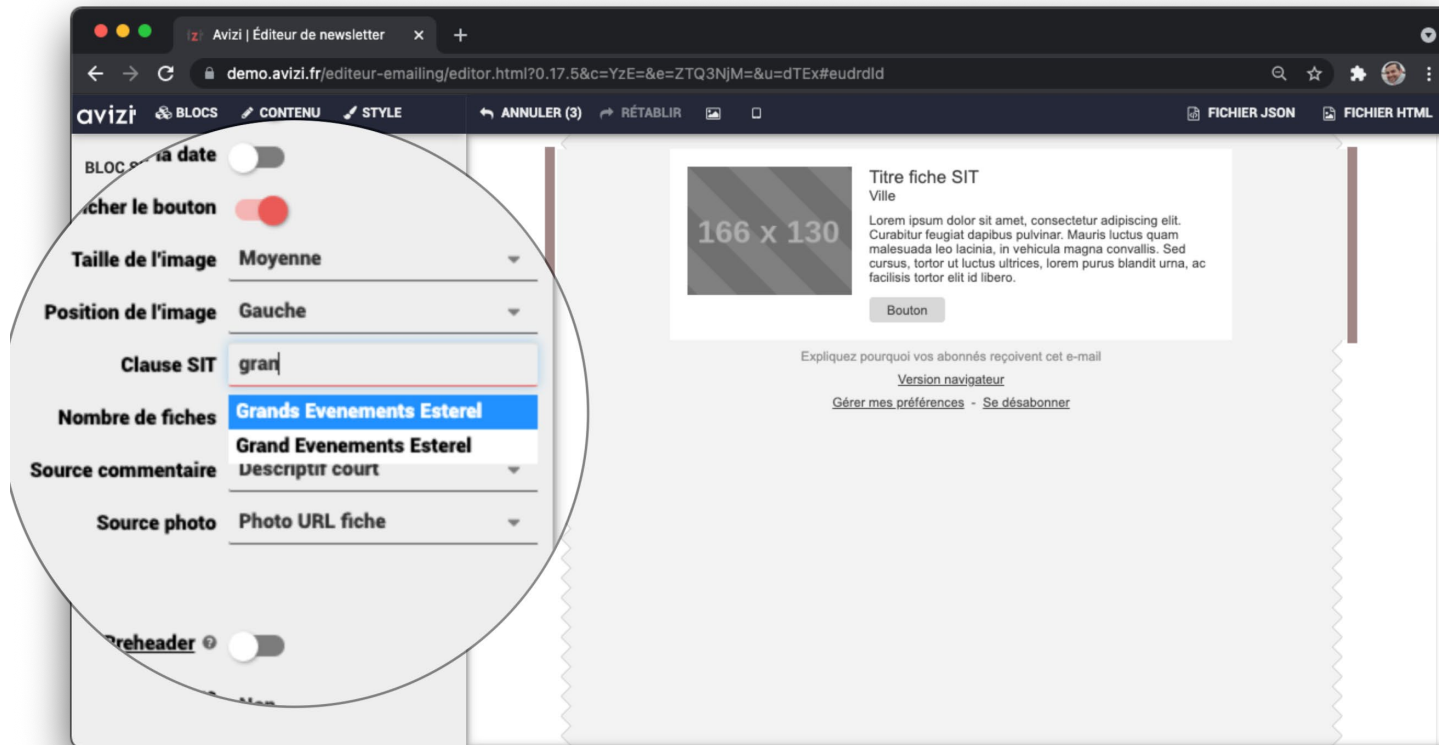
Avizi | Éditeur de newsletter
demo.avizi.fr/editeur-emailing/editor.html?0.17.5&c=YzE=&e=ZTQ3NjM=&u=dTEx#eudrdld
avizi BLOCS CONTENU STYLE ANNULER (3) RÉTABLIR FICHIER JSON FICHIER HTML

BLOC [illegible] la date
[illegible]cher le bouton
Taille de l'image Moyenne
Position de l'image Gauche
Clause SIT gran
Nombre de fiches
Grands Evenements Esterel
Grand Evenements Esterel
Source commentaire Descriptif court
Source photo Photo URL fiche
Preheader
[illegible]

166 x 130
Titre fiche SIT
Ville
Lorem ipsum dolor sit amet, consectetur adipiscing elit. Curabitur feugiat dapibus pulvinar. Mauris luctus quam malesuada leo lacinia, in vehicula magna convallis. Sed cursus, tortor ut luctus ultrices, lorem purus blandit urna, ac facilisis tortor elit id libero.
Bouton

Expliquez pourquoi vos abonnés reçoivent cet e-mail
Version navigateur
Gérer mes préférences - Se désabonner